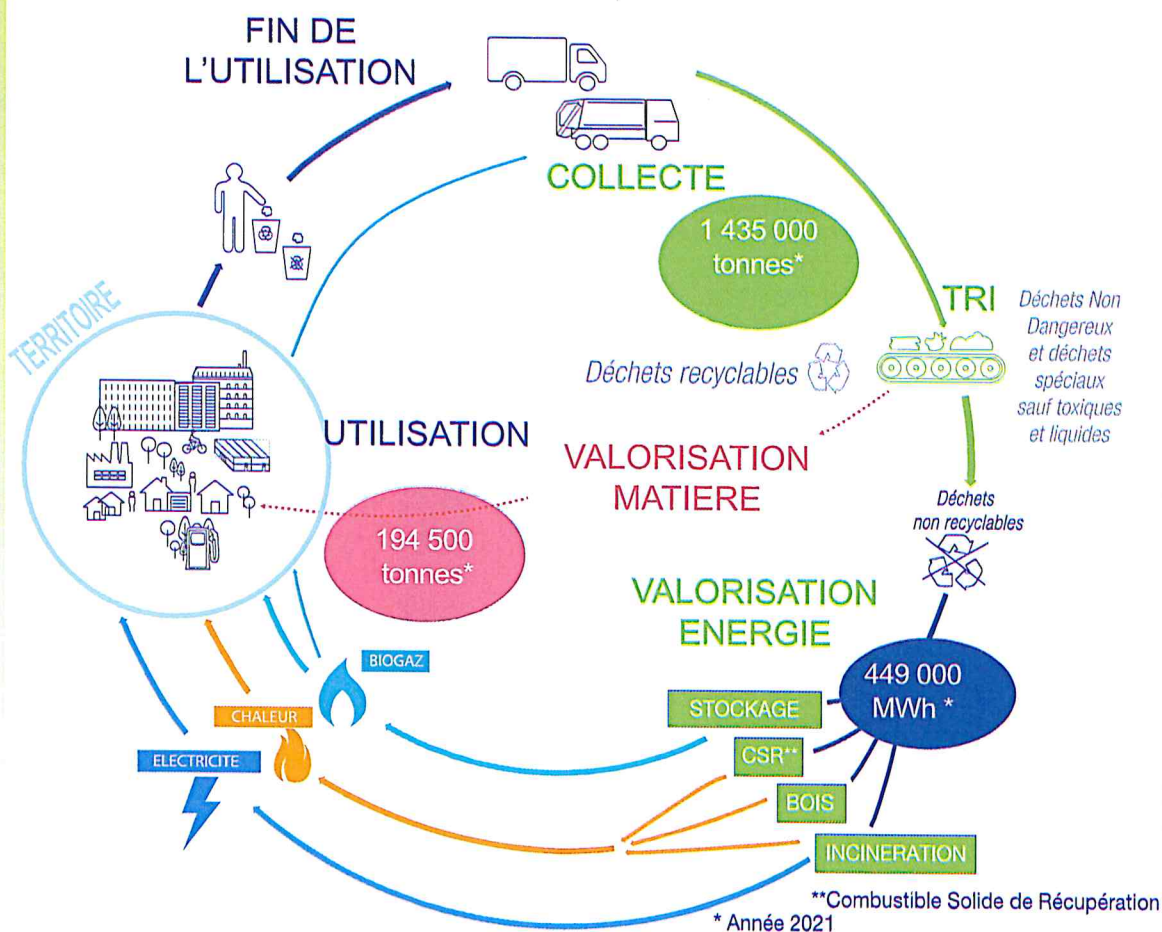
FIN DE L'UTILISATION

COLLECTE

1 435 000 tonnes*

TRI

Déchets Non Dangereux et déchets spéciaux sauf toxiques et liquides

Déchets recyclables

TERRITOIRE

UTILISATION

VALORISATION MATIERE

194 500 tonnes*

Déchets non recyclables

VALORISATION ENERGIE

449 000 MWh *

BIOGAZ

CHALEUR

ELECTRICITE

STOCKAGE

CSR**

BOIS

INCINERATION

**Combustible Solide de Récupération

* Année 2021